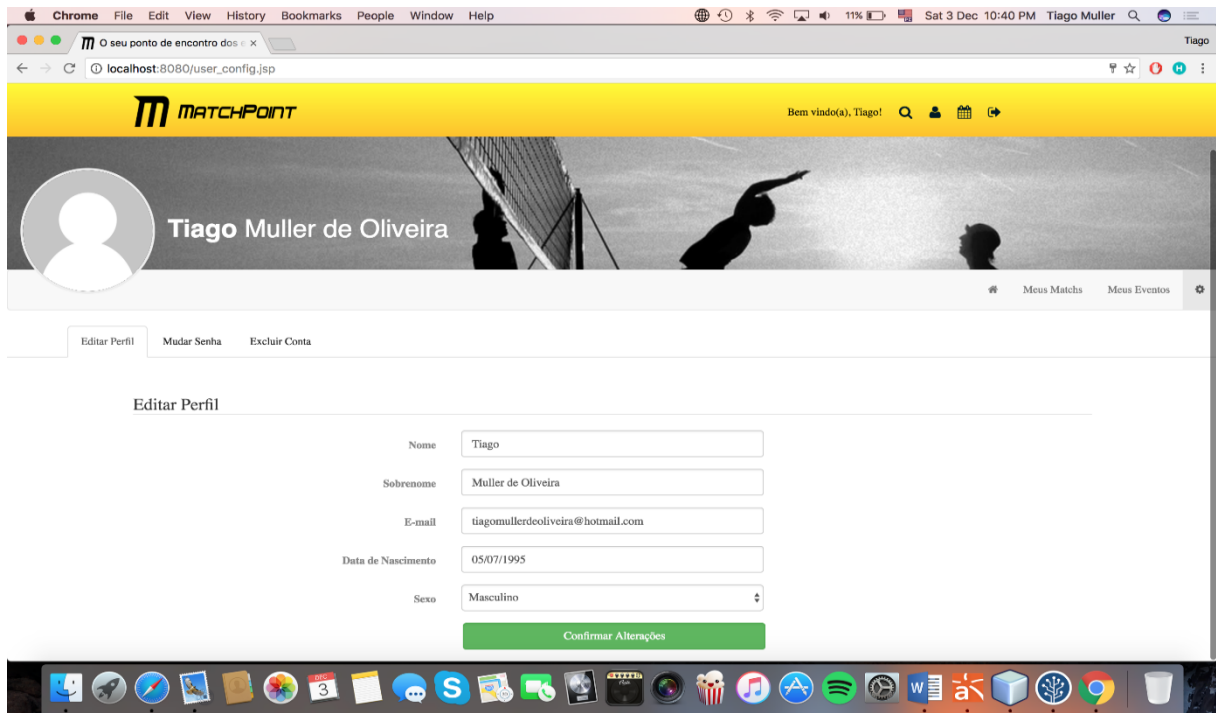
Chrome File Edit View History Bookmarks People Window Help

11% Sat 3 Dec 10:40 PM Tiago Muller

O seu ponto de encontro dos e ×

Tiago

localhost:8080/user_config.jsp

MATCHPOINT

Bem vindo(a), Tiago!

Tiago Muller de Oliveira

Meus Matchs Meus Eventos

Editar Perfil Mudar Senha Excluir Conta

Editar Perfil

Nome Tiago

Sobrenome Muller de Oliveira

E-mail tiagomullerdeoliveira@hotmail.com

Data de Nascimento 05/07/1995

Sexo Masculino

Confirmar Alterações

DEC 3